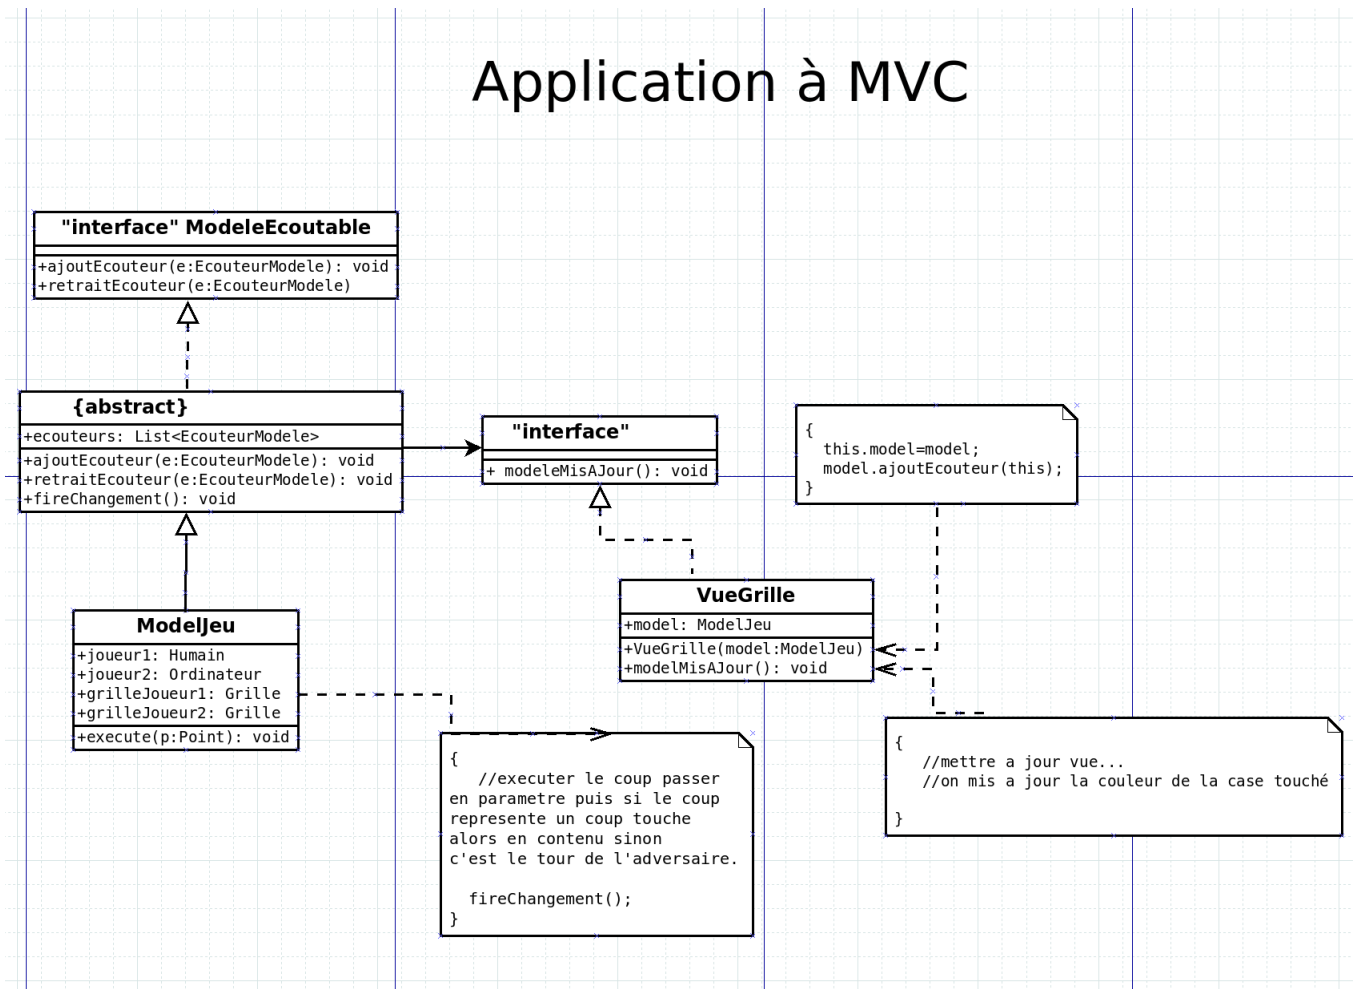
Application à MVC

"interface" ModeleEcoutable

+ajoutEcouteur(e:EcouteurModele): void
+retraitEcouteur(e:EcouteurModele)

{abstract}

+ecouteurs: List<EcouteurModele>

+ajoutEcouteur(e:EcouteurModele): void
+retraitEcouteur(e:EcouteurModele): void
+fireChangement(): void

"interface"

+ modeleMisAJour(): void

{
this.model=model;
model.ajoutEcouteur(this);
}

VueGrille

+model: ModelJeu

+VueGrille(model:ModelJeu)
+modelMisAJour(): void

ModelJeu

+joueur1: Humain
+joueur2: Ordinateur
+grilleJoueur1: Grille
+grilleJoueur2: Grille

+execute(p:Point): void

{
//executer le coup passer en parametre puis si le coup represente un coup touche alors en contenu sinon c'est le tour de l'adversaire.

fireChangement();
}

{
//mettre a jour vue...
//on mis a jour la couleur de la case touché

}